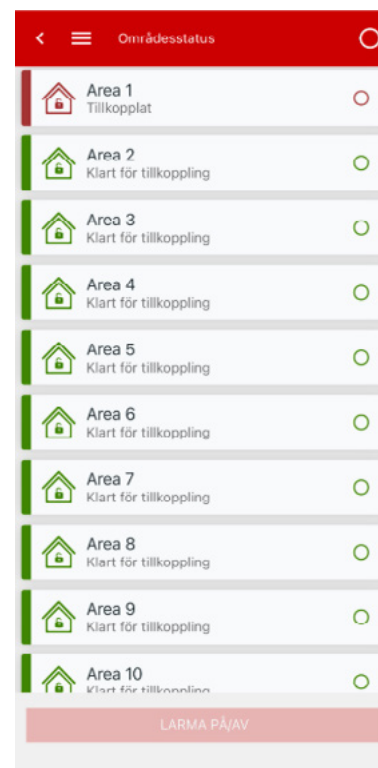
Områdesstatus

Area 1
Tillkopplat

Area 2
Klart för tillkoppling

Area 3
Klart för tillkoppling

Area 4
Klart för tillkoppling

Area 5
Klart för tillkoppling

Area 6
Klart för tillkoppling

Area 7
Klart för tillkoppling

Area 8
Klart för tillkoppling

Area 9
Klart för tillkoppling

Area 10
Klart för tillkoppling

LARMA PÅ/AV